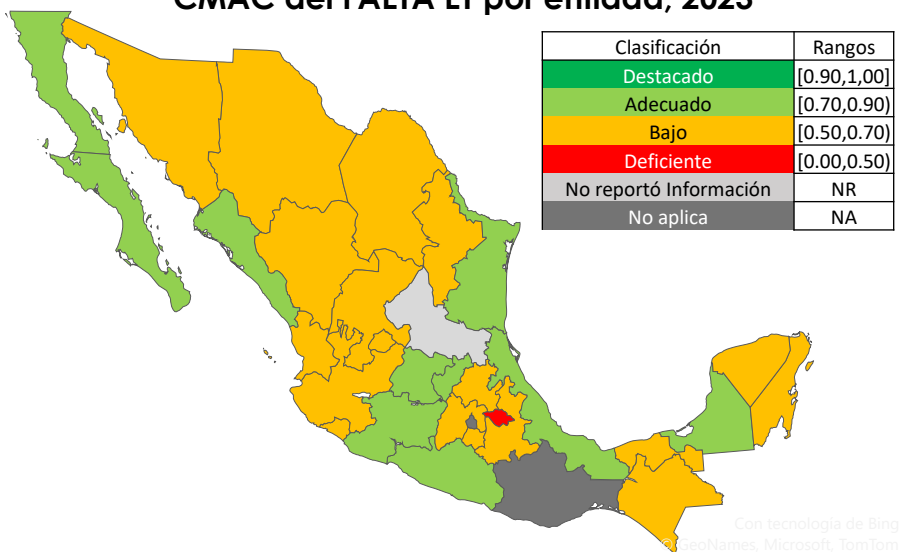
CMAC del FAETA ET por entidad, 2023

| Clasificación | Rangos |
|---|---|
| Destacado | [0.90,1,00] |
| Adecuado | [0.70,0.90) |
| Bajo | [0.50,0.70) |
| Deficiente | [0.00,0.50) |
| No reportó Información | NR |
| No aplica | NA |

Con tecnología de Bing
© GeoNames, Microsoft, TomTom